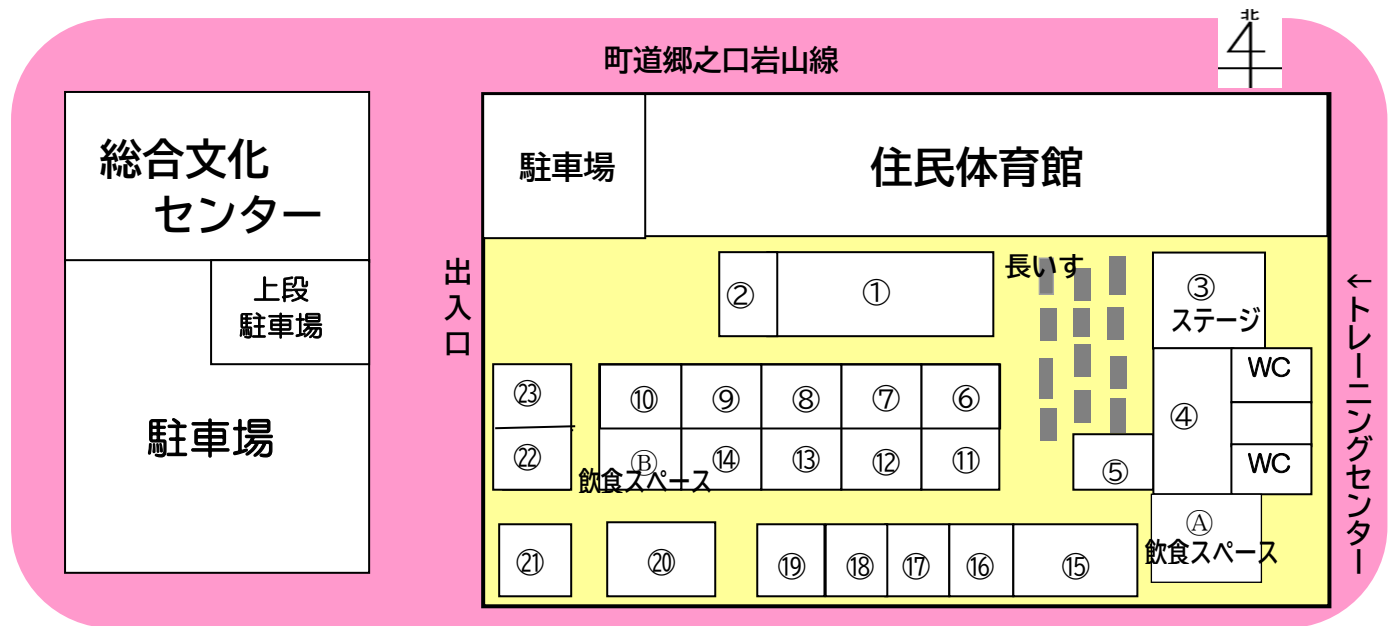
北

町道郷之口岩山線

総合文化センター

上段駐車場

駐車場

出入口

駐車場

住民体育館

②

①

長いす

③ステージ

←トレーニングセンター

㉓

㉒

⑩

⑨

⑧

⑦

⑥

Ⓑ

⑭

⑬

⑫

⑪

飲食スペース

⑤

④

WC

WC

Ⓐ

飲食スペース

㉑

⑳

⑲

⑱

⑰

⑯

⑮